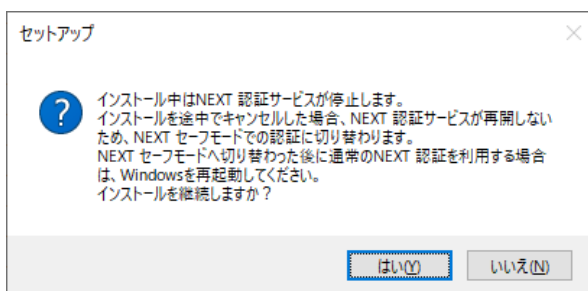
セットアップ

インストール中はNEXT 認証サービスが停止します。
インストールを途中でキャンセルした場合、NEXT 認証サービスが再開しないため、NEXT セーフモードでの認証に切り替わります。
NEXT セーフモードへ切り替わった後に通常のNEXT 認証を利用する場合は、Windowsを再起動してください。
インストールを継続しますか？

はい(Y) いいえ(N)